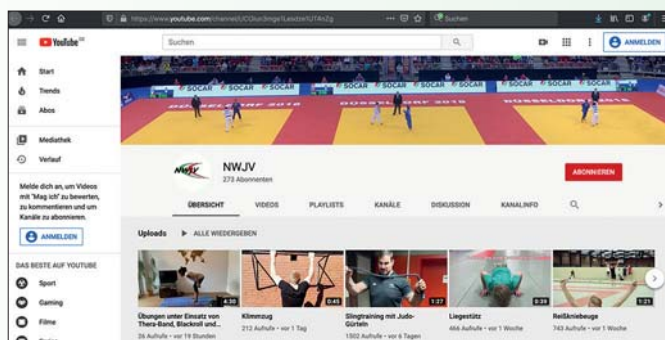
https://www.youtube.com/channel/UCOucbmge1Leadzie1UTAsZg

Suchen

YouTube DE

Suchen

ANMELDEN

Start

Trends

Abos

Mediathek

Verlauf

Melde dich an, um Videos mit "Mag ich" zu bewerten, zu kommentieren und um Kanäle zu abonnieren.

ANMELDEN

DAS BESTE AUF YOUTUBE

Sport

Gaming

Filme

SOCAR SOCAR SOCAR SOCAR SOCAR SOCAR SOCAR SOCAR

DÜSSELDORF 2018

NWJV

273 Abonnenten

ABONNIEREN

ÜBERSICHT VIDEOS PLAYLISTS KANÄLE DISKUSSION KANALINFO

Uploads ALLE WIEDERGEBEN

4:30
Übungen unter Einsatz von Thera-Band, Blackroll und ...
36 Aufrufe • vor 19 Stunden

0:45
Klimmzug
212 Aufrufe • vor 1 Tag

1:27
Slingtraining mit Judo-Gürteln
1502 Aufrufe • vor 6 Tagen

0:39
Liegestütz
466 Aufrufe • vor 1 Woche

1:21
Reißkniebeuge
743 Aufrufe • vor 1 Woche